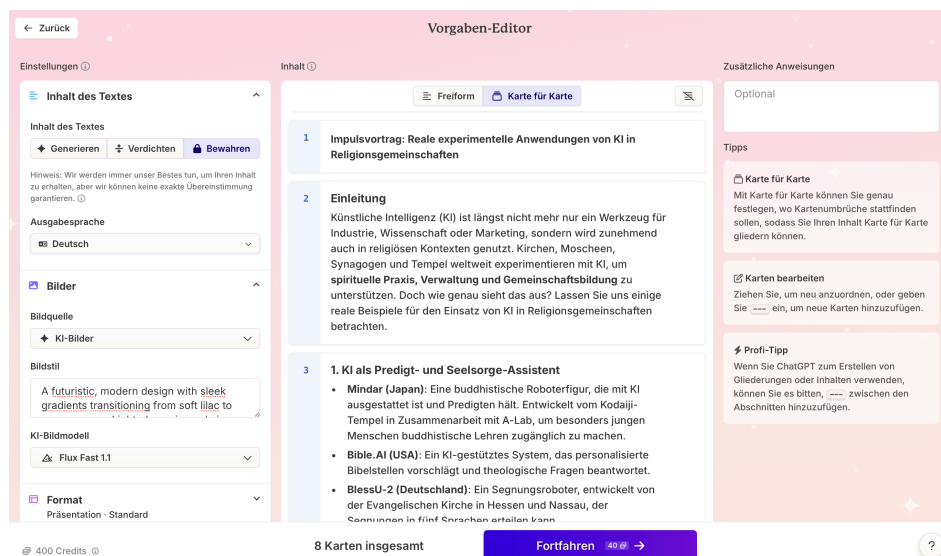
← Zurück

Vorgaben-Editor

Einstellungen ⓘ

Inhalt des Textes

Inhalt des Textes

Generieren | Verdichten | Bewahren

Hinweis: Wir werden immer unser Bestes tun, um Ihren Inhalt zu erhalten, aber wir können keine exakte Übereinstimmung garantieren. ⓘ

Ausgabesprache

Deutsch

Bilder

Bildquelle

KI-Bilder

Bildstil

A futuristic, modern design with sleek gradients transitioning from soft lilac to

KI-Bildmodell

Flux Fast 1.1

Format

Präsentation · Standard

Inhalt ⓘ

Freiform | Karte für Karte

1

Impulsvortrag: Reale experimentelle Anwendungen von KI in Religionsgemeinschaften

2

Einleitung

Künstliche Intelligenz (KI) ist längst nicht mehr nur ein Werkzeug für Industrie, Wissenschaft oder Marketing, sondern wird zunehmend auch in religiösen Kontexten genutzt. Kirchen, Moscheen, Synagogen und Tempel weltweit experimentieren mit KI, um **spirituelle Praxis, Verwaltung und Gemeinschaftsbildung** zu unterstützen. Doch wie genau sieht das aus? Lassen Sie uns einige reale Beispiele für den Einsatz von KI in Religionsgemeinschaften betrachten.

3

1. KI als Predigt- und Seelsorge-Assistent

- **Mindar (Japan)**: Eine buddhistische Roboterfigur, die mit KI ausgestattet ist und Predigten hält. Entwickelt vom Kodaiji-Tempel in Zusammenarbeit mit A-Lab, um besonders jungen Menschen buddhistische Lehren zugänglich zu machen.
- **Bible.AI (USA)**: Ein KI-gestütztes System, das personalisierte Bibelstellen vorschlägt und theologische Fragen beantwortet.
- **BlessU-2 (Deutschland)**: Ein Segnungsroboter, entwickelt von der Evangelischen Kirche in Hessen und Nassau, der Segnungen in fünf Sprachen erteilen kann.

Zusätzliche Anweisungen

Optional

Tipps

Karte für Karte

Mit Karte für Karte können Sie genau festlegen, wo Kartenumbrüche stattfinden sollen, sodass Sie Ihren Inhalt Karte für Karte gliedern können.

Karten bearbeiten

Ziehen Sie, um neu anzuordnen, oder geben Sie --- ein, um neue Karten hinzuzufügen.

Profi-Tipp

Wenn Sie ChatGPT zum Erstellen von Gliederungen oder Inhalten verwenden, können Sie es bitten, --- zwischen den Abschnitten hinzuzufügen.

400 Credits ⓘ

8 Karten insgesamt

Fortfahren 40 →

?